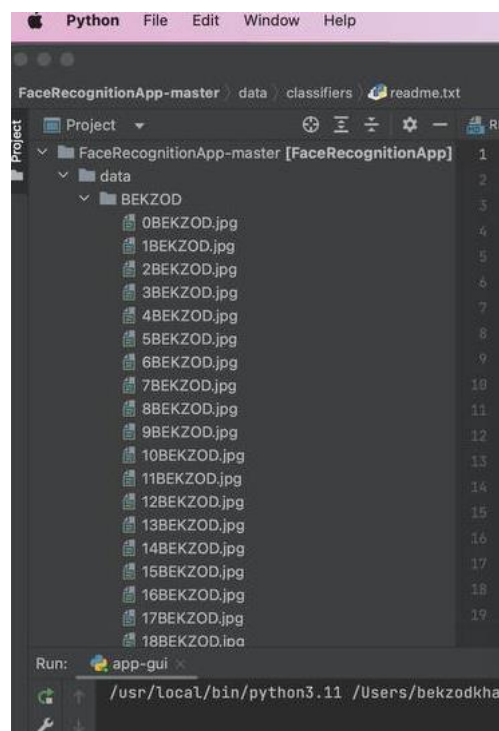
Python File Edit Window Help

FaceRecognitionApp-master 〉 data 〉 classifiers 〉 readme.txt

Project

FaceRecognitionApp-master [FaceRecognitionApp]
data
BEKZOD
0BEKZOD.jpg
1BEKZOD.jpg
2BEKZOD.jpg
3BEKZOD.jpg
4BEKZOD.jpg
5BEKZOD.jpg
6BEKZOD.jpg
7BEKZOD.jpg
8BEKZOD.jpg
9BEKZOD.jpg
10BEKZOD.jpg
11BEKZOD.jpg
12BEKZOD.jpg
13BEKZOD.jpg
14BEKZOD.jpg
15BEKZOD.jpg
16BEKZOD.jpg
17BEKZOD.jpg
18BEKZOD.jpg

1
2
3
4
5
6
7
8
9
10
11
12
13
14
15
16
17
18
19

Run: app-gui

/usr/local/bin/python3.11 /Users/bekzodkha